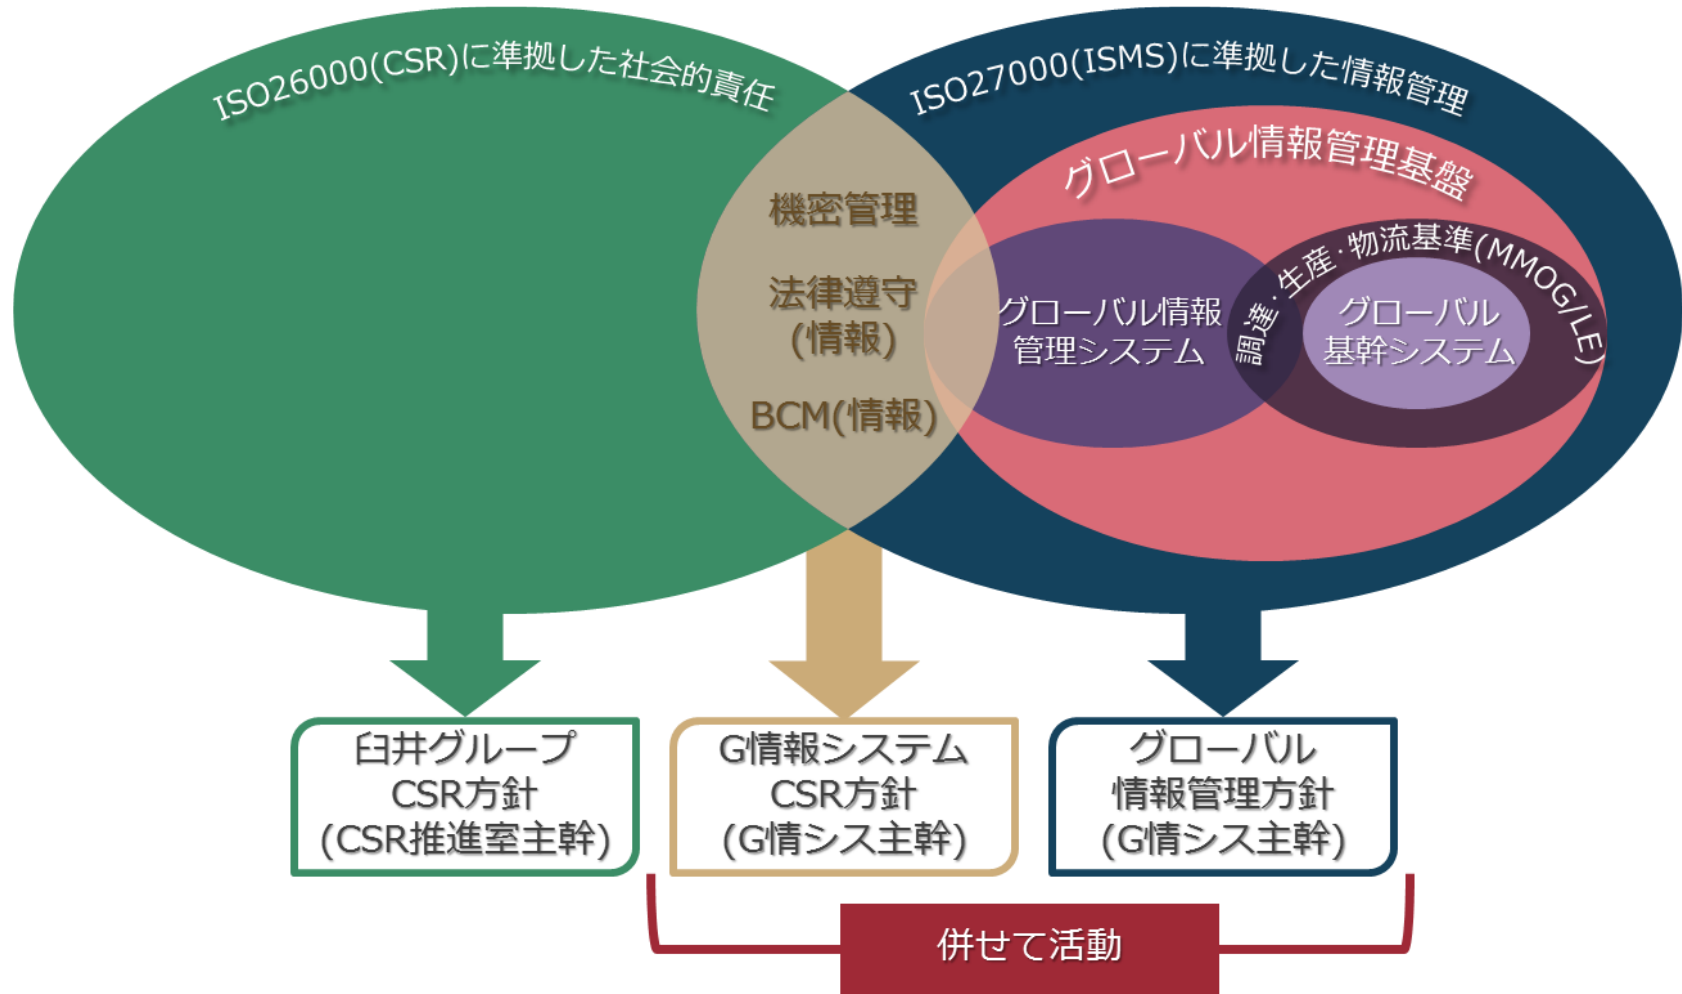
ISO26000(CSR)に準拠した社会的責任

ISO27000(ISMS)に準拠した情報管理

グローバル情報管理基盤

機密管理

法律遵守
(情報)

BCM(情報)

グローバル情報
管理システム

調達・生産・物流基準(MMOG/LE)

グローバル
基幹システム

臼井グループ
CSR方針
(CSR推進室主幹)

G情報システム
CSR方針
(G情シス主幹)

グローバル
情報管理方針
(G情シス主幹)

併せて活動